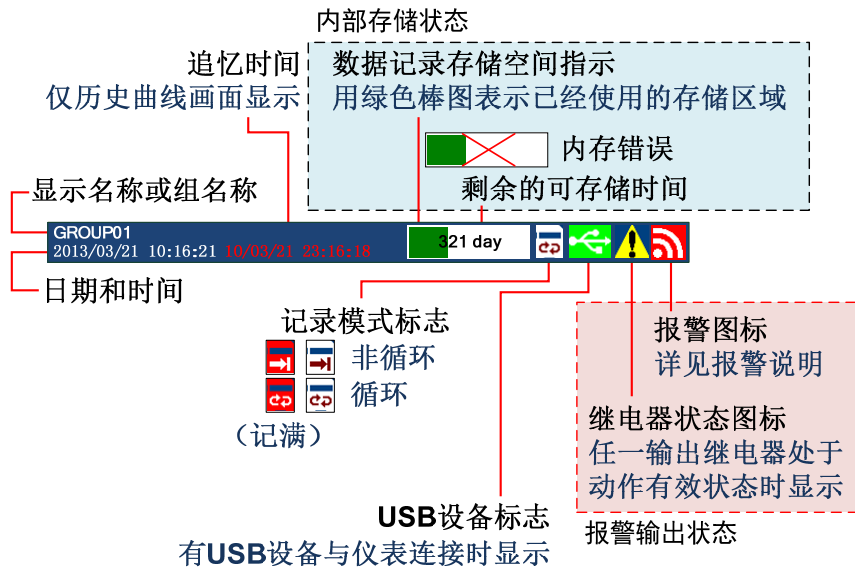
内部存储状态

数据记录存储空间指示
用绿色棒图表示已经使用的存储区域

内存错误

剩余的可存储时间

追忆时间
仅历史曲线画面显示

显示名称或组名称

GROUP01
2013/03/21 10:16:21 10/03/21 23:16:18

321 day

日期和时间

记录模式标志
非循环
循环
（记满）

USB设备标志
有USB设备与仪表连接时显示

报警图标
详见报警说明

继电器状态图标
任一输出继电器处于动作有效状态时显示

报警输出状态